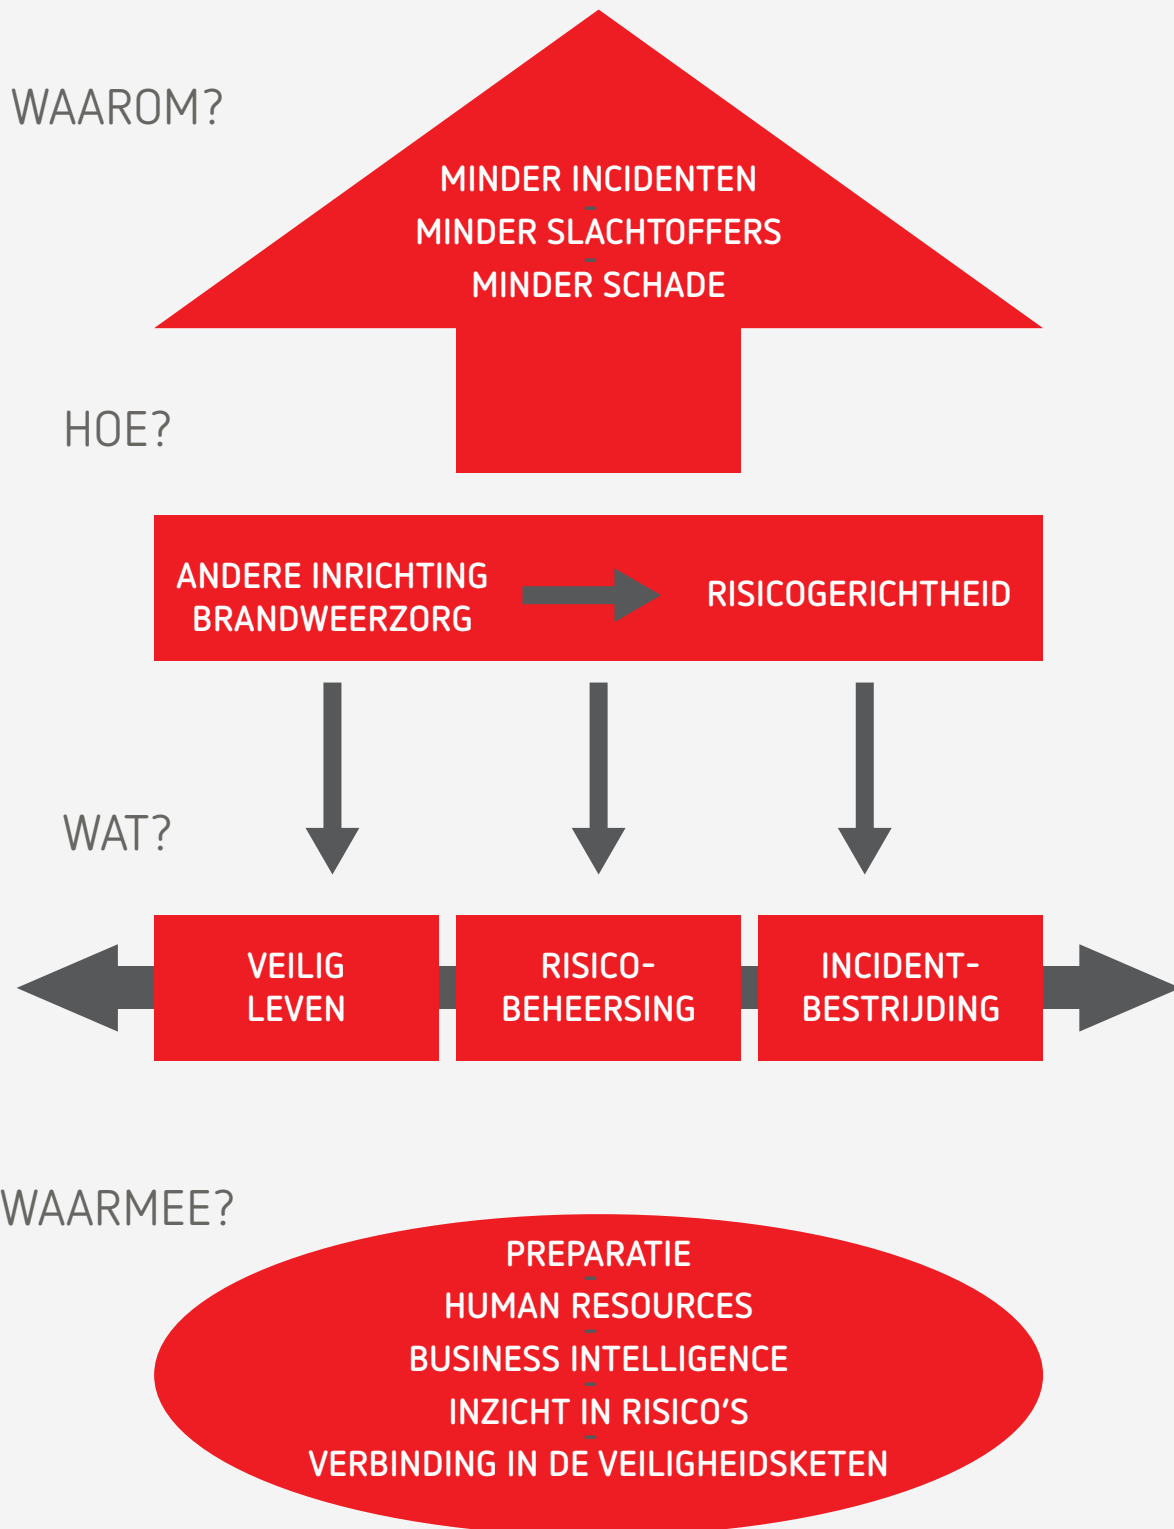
WAAROM?

MINDER INCIDENTEN
MINDER SLACHTOFFERS
MINDER SCHADE

HOE?

ANDERE INRICHTING BRANDWEERZORG

RISICOGERICHTHEID

WAT?

VEILIG LEVEN

RISICO-BEHEERSING

INCIDENT-BESTRIJDING

WAARMEE?

PREPARATIE
HUMAN RESOURCES
BUSINESS INTELLIGENCE
INZICHT IN RISICO'S
VERBINDING IN DE VEILIGHEIDSKETEN